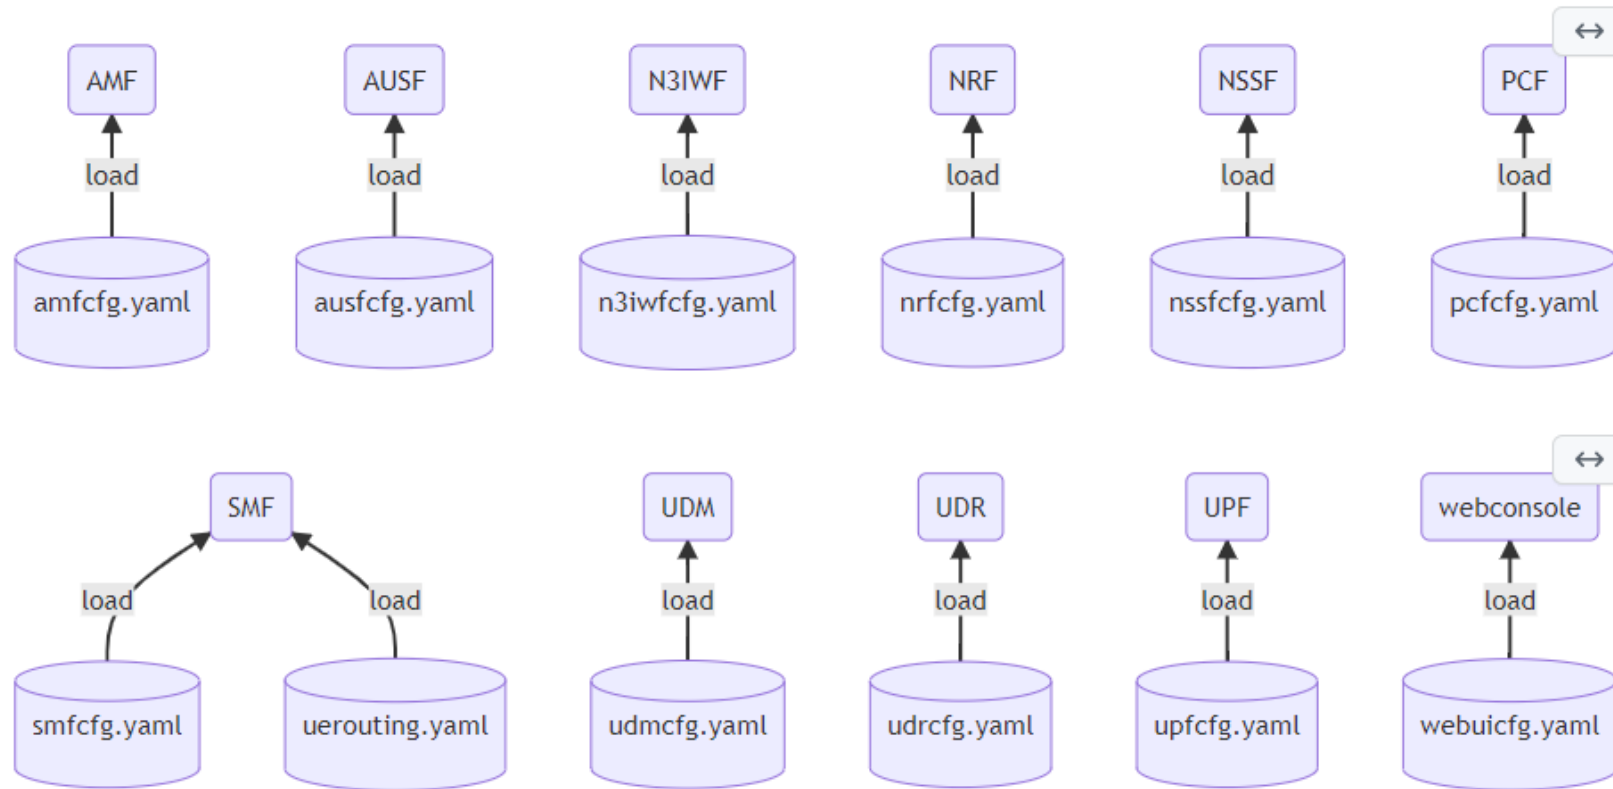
↔

AMF
load
amfcfg.yaml

AUSF
load
ausfcfg.yaml

N3IWF
load
n3iwfcfg.yaml

NRF
load
nrfcfg.yaml

NSSF
load
nssfcfg.yaml

PCF
load
pcfcfg.yaml

↔

SMF
load
smfcfg.yaml
load
uerouting.yaml

UDM
load
udmcfg.yaml

UDR
load
udrcfg.yaml

UPF
load
upfcfg.yaml

webconsole
load
webuicfg.yaml